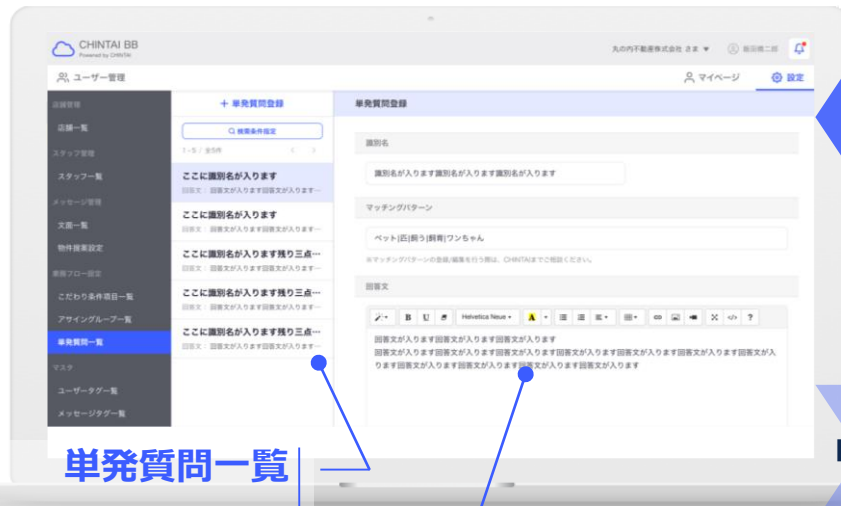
CHINTAI BB
Powered by CHINTAI

丸の内不動産株式会社 さま ▼

ユーザー管理

マイページ
設定

店舗管理
店舗一覧
スタッフ管理
スタッフ一覧
メッセージ管理
文面一覧
物件提案設定
業務フロー設定
こだわり条件項目一覧
アサイングループ一覧
単発質問一覧
マスタ
ユーザータグ一覧
メッセージタグ一覧

＋ 単発質問登録
検索条件指定
1 - 5 / 全5件

ここに識別名が入ります
回答文：回答文が入ります回答文が入ります…
ここに識別名が入ります
回答文：回答文が入ります回答文が入ります…
ここに識別名が入ります残り三点…
回答文：回答文が入ります回答文が入ります…
ここに識別名が入ります残り三点…
回答文：回答文が入ります回答文が入ります…
ここに識別名が入ります残り三点…
回答文：回答文が入ります回答文が入ります…

単発質問登録

識別名
識別名が入ります識別名が入ります識別名が入ります

マッチングパターン
ペット|匹|飼う|飼育|ワンちゃん
※マッチングパターンの登録/編集を行う際は、CHINTAIまでご相談ください。

回答文
B U Helvetica Neue ?
回答文が入ります回答文が入ります回答文が入ります
回答文が入ります回答文が入ります回答文が入ります回答文が入ります回答文が入ります回答文が入ります回答文が入ります回答文が入ります回答文が入ります回答文が入ります回答文が入ります回答文が入ります

単発質問一覧